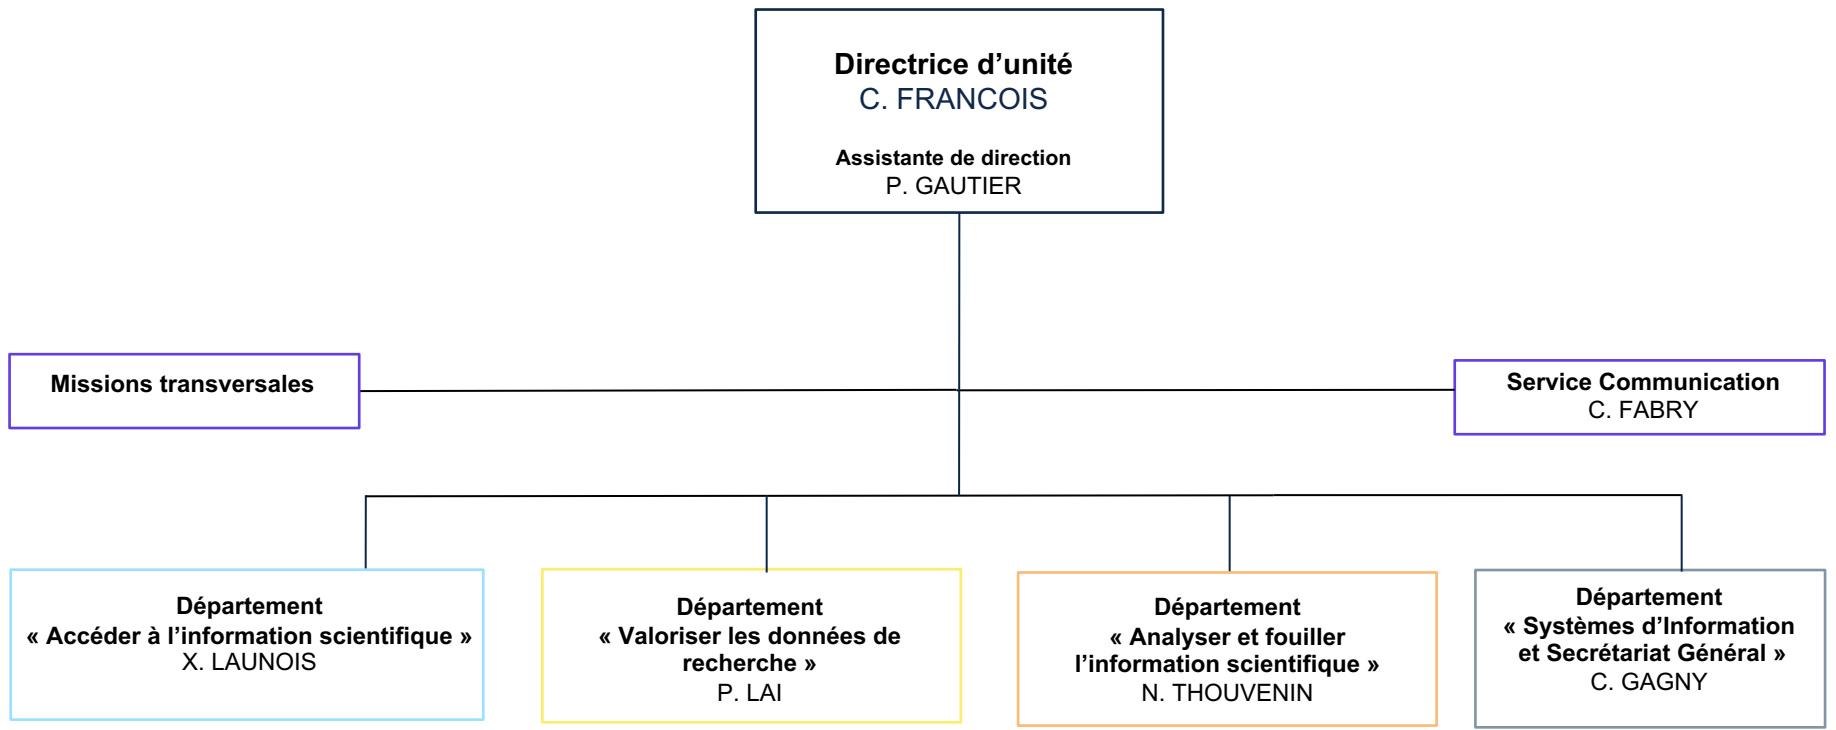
Directrice d’unité
C. FRANCOIS

Assistante de direction
P. GAUTIER

Missions transversales

Service Communication
C. FABRY

Département
« Accéder à l’information scientifique »
X. LAUNOIS

Département
« Valoriser les données de recherche »
P. LAI

Département
« Analyser et fouiller l’information scientifique »
N. THOUVENIN

Département
« Systèmes d’Information et Secrétariat Général »
C. GAGNY